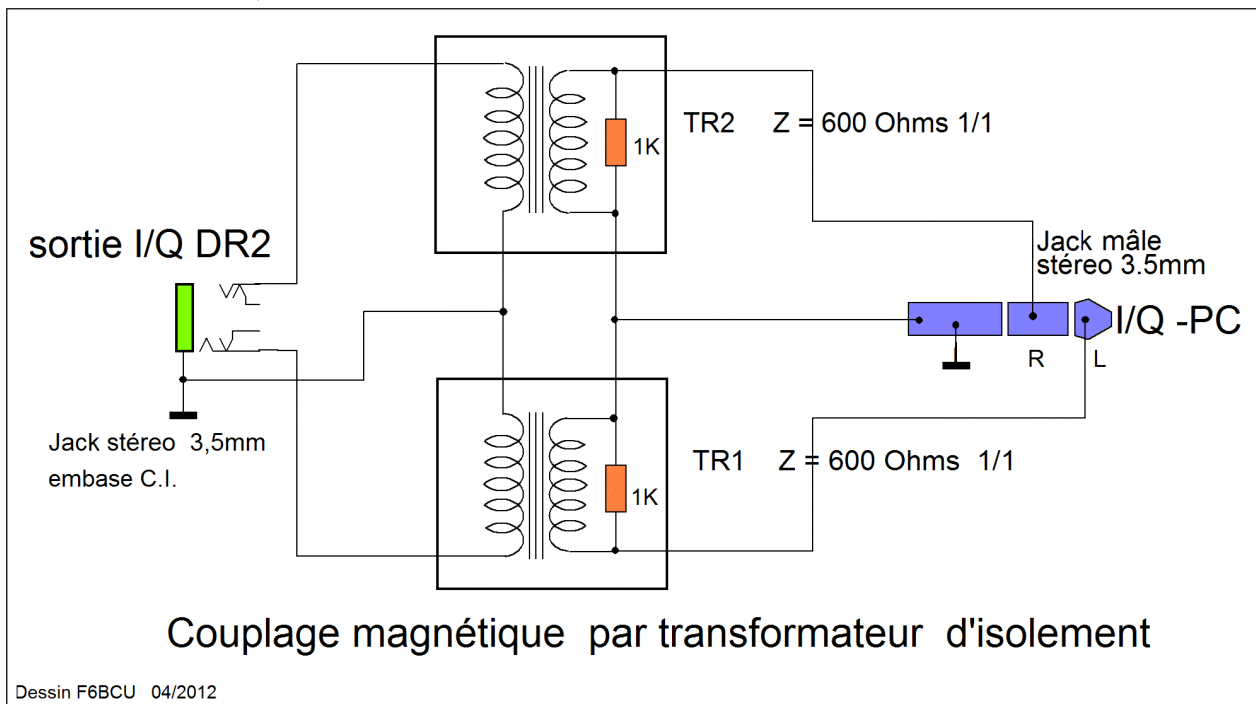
1K

TR2 Z = 600 Ohms 1/1

sortie I/Q DR2

Jack mâle stéreo 3.5mm

I/Q -PC

R L

Jack stéreo 3,5mm embase C.I.

1K

TR1 Z = 600 Ohms 1/1

Couplage magnétique par transformateur d'isolement

Dessin F6BCU 04/2012